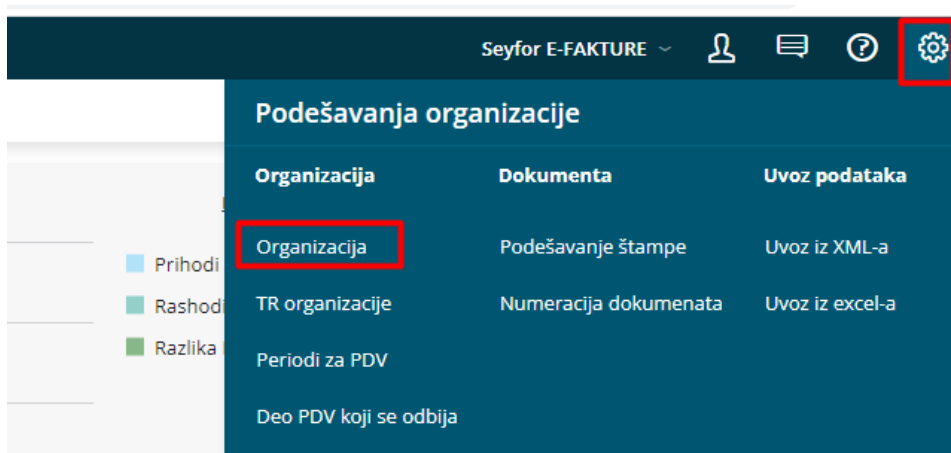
Seyfor E-FAKTURE

Podešavanja organizacije

Organizacija
Organizacija
TR organizacije
Periodi za PDV
Deo PDV koji se odbija

Dokumenta
Podešavanje štampe
Numeracija dokumenata

Uvoz podataka
Uvoz iz XML-a
Uvoz iz excel-a

Prihodi
Rashodi
Razlika